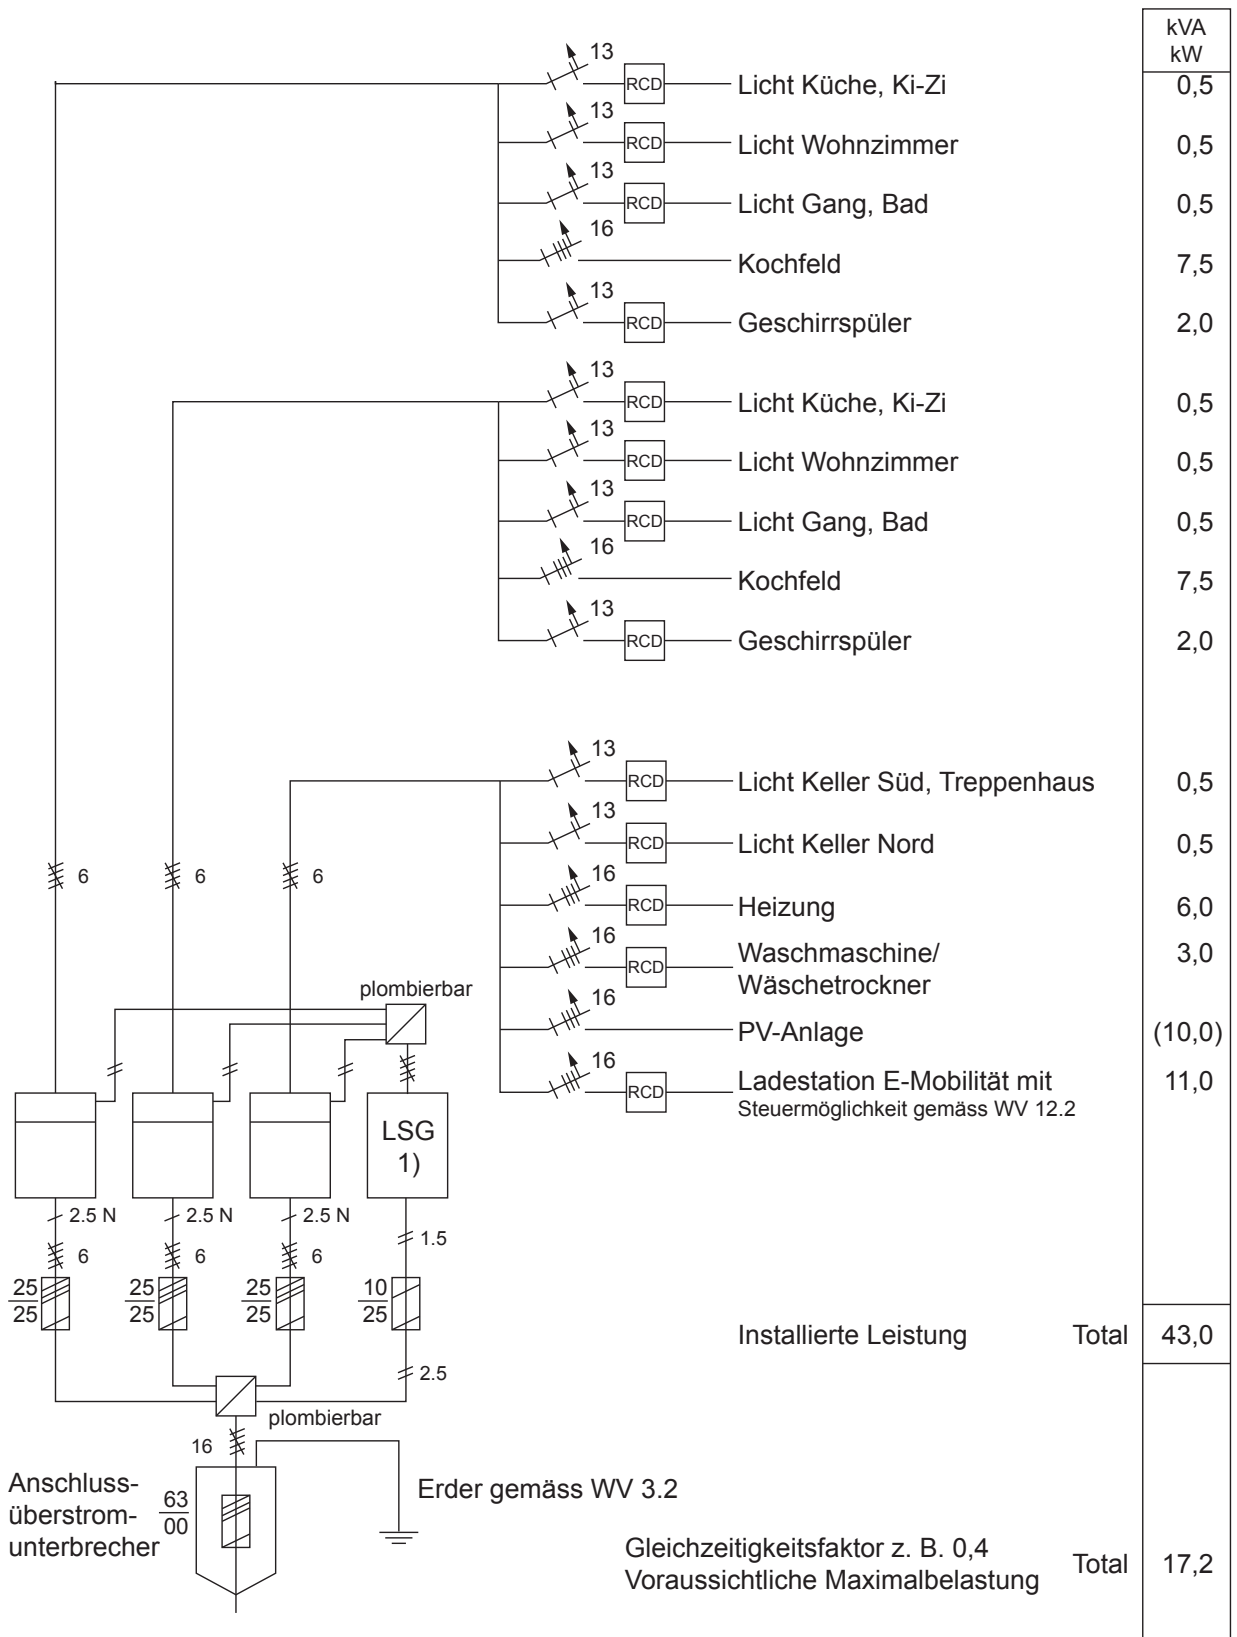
kVA
kW

13 RCD Licht Küche, Ki-Zi 0,5
13 RCD Licht Wohnzimmer 0,5
13 RCD Licht Gang, Bad 0,5
16 Kochfeld 7,5
13 RCD Geschirrspüler 2,0

13 RCD Licht Küche, Ki-Zi 0,5
13 RCD Licht Wohnzimmer 0,5
13 RCD Licht Gang, Bad 0,5
16 Kochfeld 7,5
13 RCD Geschirrspüler 2,0

13 RCD Licht Keller Süd, Treppenhaus 0,5
13 RCD Licht Keller Nord 0,5
16 RCD Heizung 6,0
16 RCD Waschmaschine/ Wäschetrockner 3,0
16 PV-Anlage (10,0)
16 RCD Ladestation E-Mobilität mit Steuermöglichkeit gemäss WV 12.2 11,0

6 6 6

plombierbar

LSG
1)

2.5 N 2.5 N 2.5 N 1.5

6 6 6

$\frac{25}{25}$ $\frac{25}{25}$ $\frac{25}{25}$ $\frac{10}{25}$

Installierte Leistung Total 43,0

2.5

plombierbar

16

Anschluss-überstrom-unterbrecher $\frac{63}{00}$

Erder gemäss WV 3.2

Gleichzeitigkeitsfaktor z. B. 0,4
Voraussichtliche Maximalbelastung Total 17,2